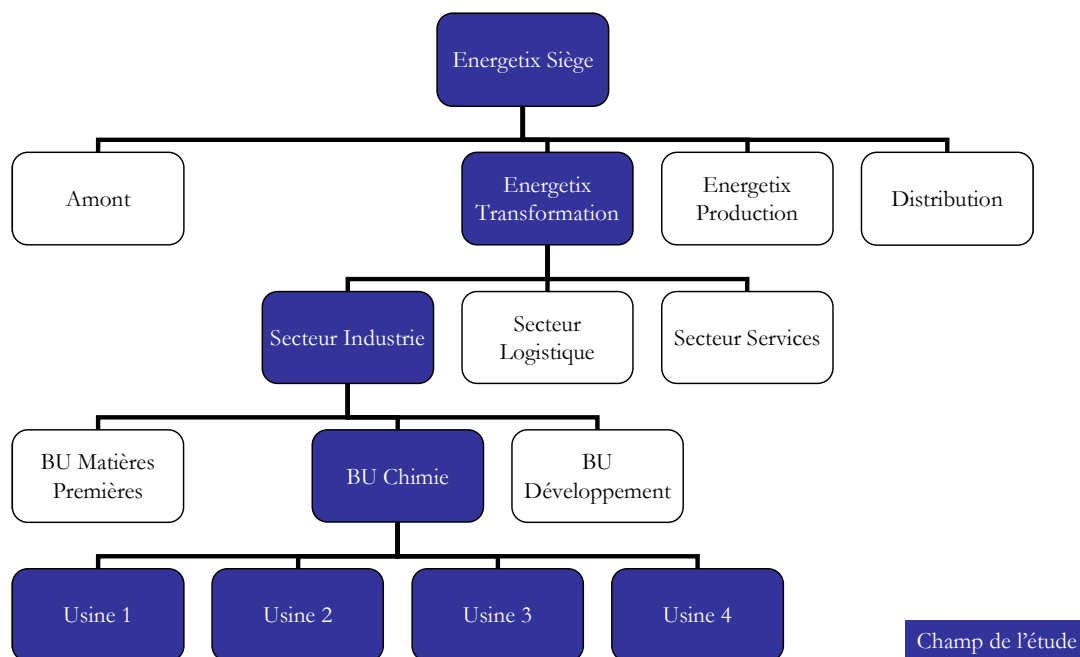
Energetix Siège

Amont

Energetix Transformation

Energetix Production

Distribution

Secteur Industrie

Secteur Logistique

Secteur Services

BU Matières Premières

BU Chimie

BU Développement

Usine 1

Usine 2

Usine 3

Usine 4

Champ de l'étude